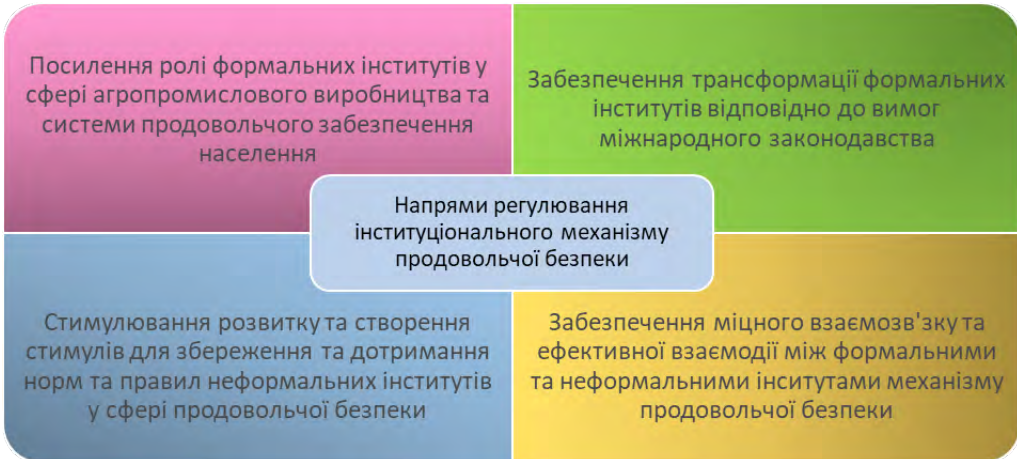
Посилення ролі формальних інститутів у сфері агропромислового виробництва та системи продовольчого забезпечення населення

Забезпечення трансформації формальних інститутів відповідно до вимог міжнародного законодавства

Напрями регулювання інституціонального механізму продовольчої безпеки

Стимулювання розвитку та створення стимулів для збереження та дотримання норм та правил неформальних інститутів у сфері продовольчої безпеки

Забезпечення міцного взаємозв'зку та ефективної взаємодії між формальними та неформальними інситутами механізму продовольчої безпеки